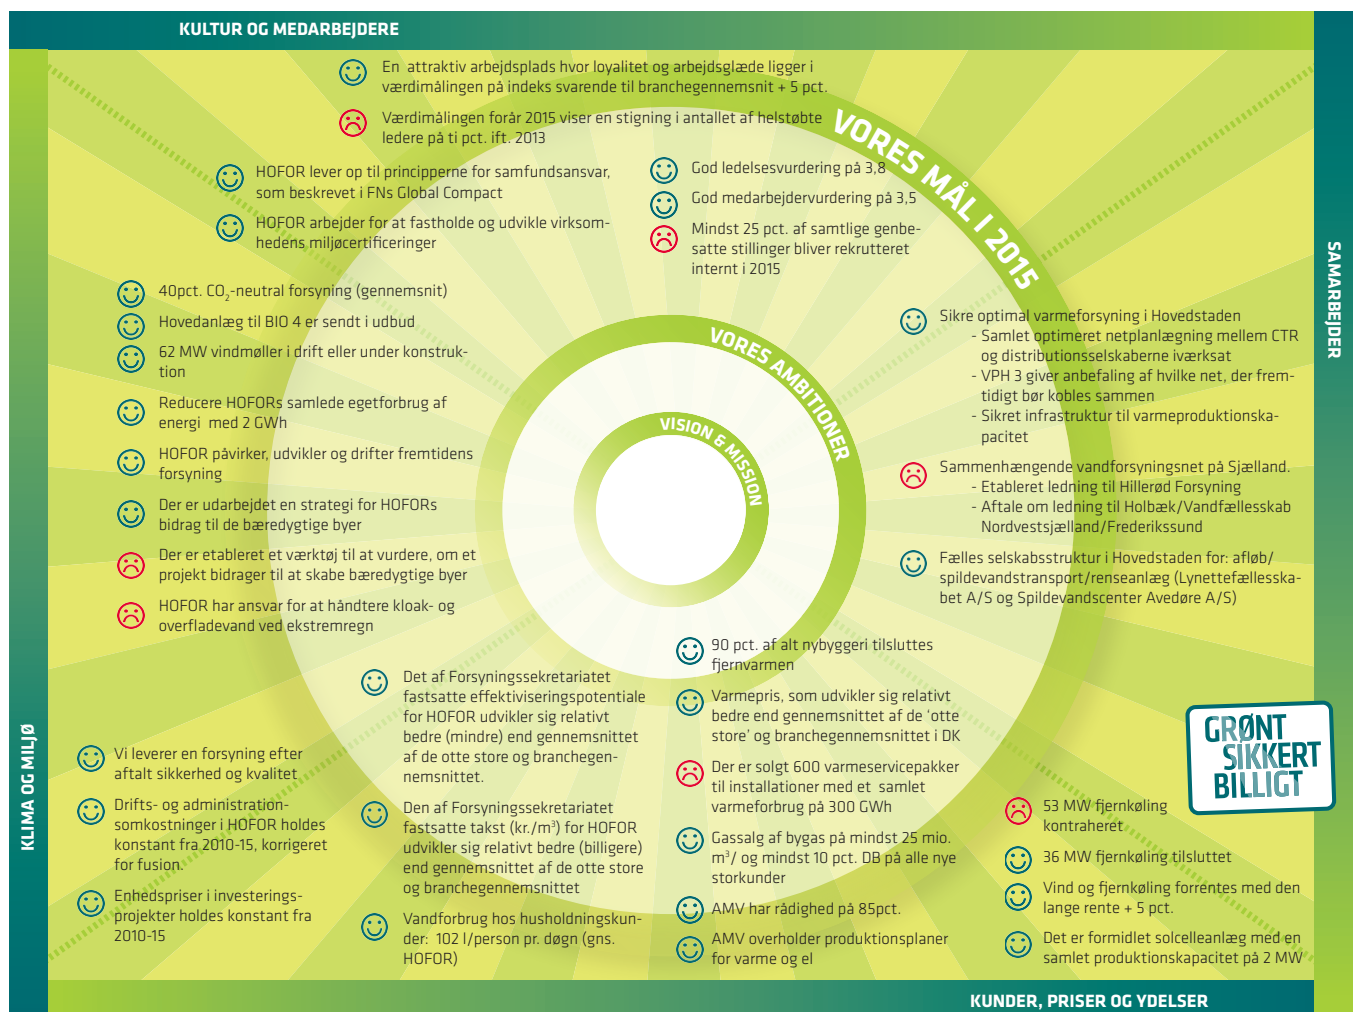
KULTUR OG MEDARBEJDERE

En attraktiv arbejdsplads hvor loyalitet og arbejdsglæde ligger i værdimålingen på indeks svarende til branchegennemsnit + 5 pct.

Værdimålingen forår 2015 viser en stigning i antallet af helstøbte ledere på ti pct. ift. 2013

VORES MÅL I 2015

HOFOR lever op til principperne for samfundsansvar, som beskrevet i FNs Global Compact

HOFOR arbejder for at fastholde og udvikle virksomhedens miljøcertificeringer

God ledelsesvurdering på 3,8

God medarbejdervurdering på 3,5

Mindst 25 pct. af samtlige genbesatte stillinger bliver rekrutteret internt i 2015

SAMARBEJDER

40pct. $CO_2$-neutral forsyning (gennemsnit)

Hovedanlæg til BIO 4 er sendt i udbud

62 MW vindmøller i drift eller under konstruktion

Reducere HOFORs samlede egetforbrug af energi med 2 GWh

HOFOR påvirker, udvikler og drifter fremtidens forsyning

Der er udarbejdet en strategi for HOFORs bidrag til de bæredygtige byer

Der er etableret et værktøj til at vurdere, om et projekt bidrager til at skabe bæredygtige byer

HOFOR har ansvar for at håndtere kloak- og overfladevand ved ekstremregn

VORES AMBITIONER

VISION & MISSION

Sikre optimal varmeforsyning i Hovedstaden
- Samlet optimeret netplanlægning mellem CTR og distributionsselskaberne iværksat
- VPH 3 giver anbefaling af hvilke net, der fremtidigt bør kobles sammen
- Sikret infrastruktur til varmeproduktionskapacitet

Sammenhængende vandforsyningsnet på Sjælland.
- Etableret ledning til Hillerød Forsyning
- Aftale om ledning til Holbæk/Vandfællesskab Nordvestsjælland/Frederikssund

Fælles selskabsstruktur i Hovedstaden for: afløb/spildevandstransport/renseanlæg (Lynettefællesskabet A/S og Spildevandscenter Avedøre A/S)

90 pct. af alt nybyggeri tilsluttes fjernvarmen

Det af Forsyningssekretariatet fastsatte effektiviseringspotentiale for HOFOR udvikler sig relativt bedre (mindre) end gennemsnittet af de otte store og branchegennemsnittet.

Varmepris, som udvikler sig relativt bedre end gennemsnittet af de 'otte store' og branchegennemsnittet i DK

GRØNT SIKKERT BILLIGT

KLIMA OG MILJØ

Vi leverer en forsyning efter aftalt sikkerhed og kvalitet

Drifts- og administrationsomkostninger i HOFOR holdes konstant fra 2010-15, korrigeret for fusion.

Enhedspriser i investeringsprojekter holdes konstant fra 2010-15

Den af Forsyningssekretariatet fastsatte takst (kr./$m^3$) for HOFOR udvikler sig relativt bedre (billigere) end gennemsnittet af de otte store og branchegennemsnittet

Vandforbrug hos husholdningskunder: 102 l/person pr. døgn (gns. HOFOR)

Der er solgt 600 varmeservicepakker til installationer med et samlet varmeforbrug på 300 GWh

Gassalg af bygas på mindst 25 mio. $m^3$/ og mindst 10 pct. DB på alle nye storkunder

AMV har rådighed på 85pct.

AMV overholder produktionsplaner for varme og el

53 MW fjernkøling kontraheret

36 MW fjernkøling tilsluttet

Vind og fjernkøling forrentes med den lange rente + 5 pct.

Det er formidlet solcelleanlæg med en samlet produktionskapacitet på 2 MW

KUNDER, PRISER OG YDELSER